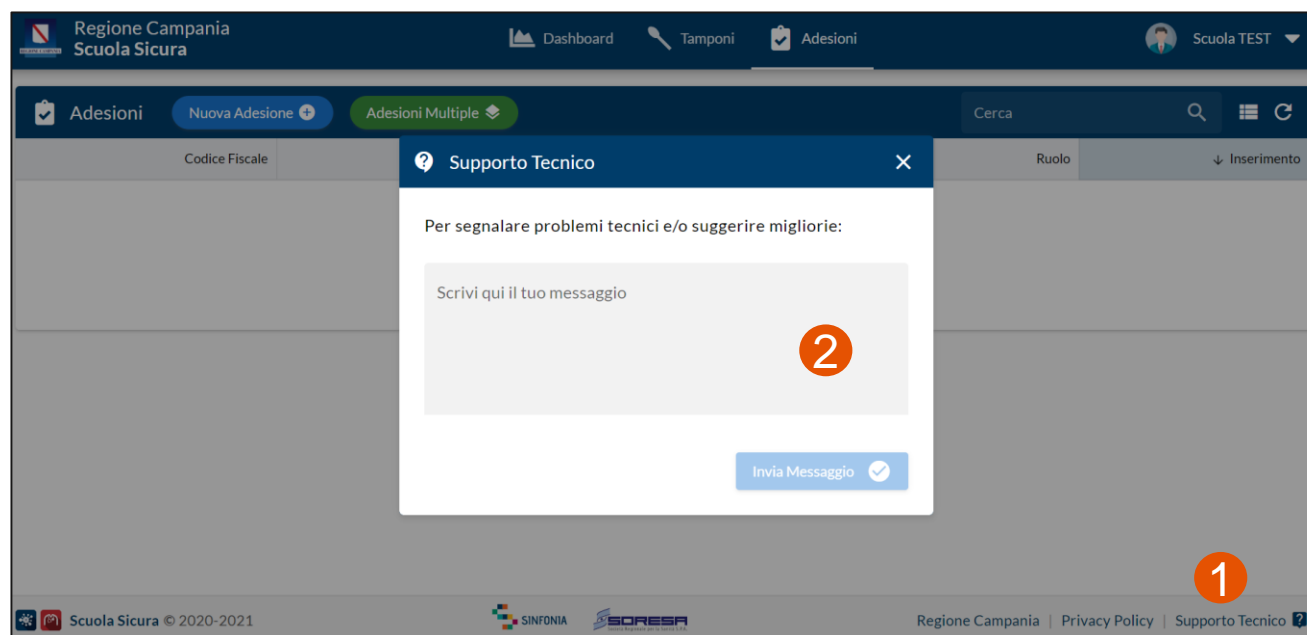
Regione Campania
Scuola Sicura

Dashboard Tamponi Adesioni

Scuola TEST

Adesioni Nuova Adesione Adesioni Multiple

Cerca

Codice Fiscale Ruolo ↓ Inserimento

Supporto Tecnico ×

Per segnalare problemi tecnici e/o suggerire migliorie:

Scrivi qui il tuo messaggio

2

Invia Messaggio

1

Scuola Sicura © 2020-2021

SINFONIA

SORESA

Regione Campania | Privacy Policy | Supporto Tecnico